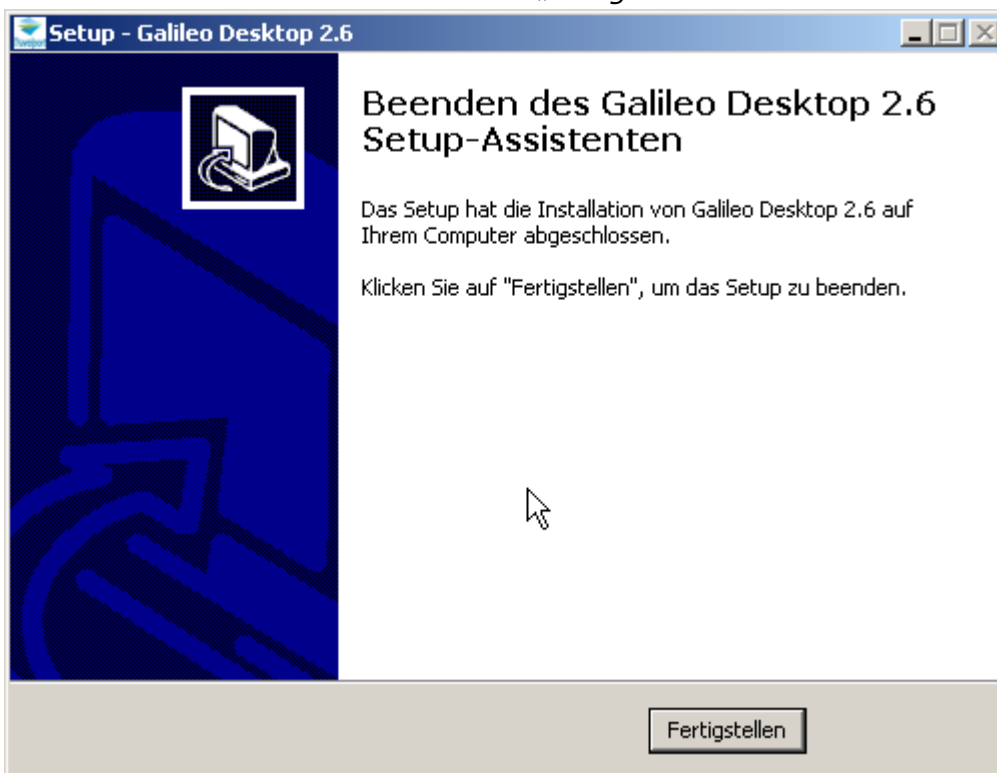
Setup - Galileo Desktop 2.6

Beenden des Galileo Desktop 2.6 Setup-Assistenten

Das Setup hat die Installation von Galileo Desktop 2.6 auf Ihrem Computer abgeschlossen.

Klicken Sie auf "Fertigstellen", um das Setup zu beenden.

Fertigstellen